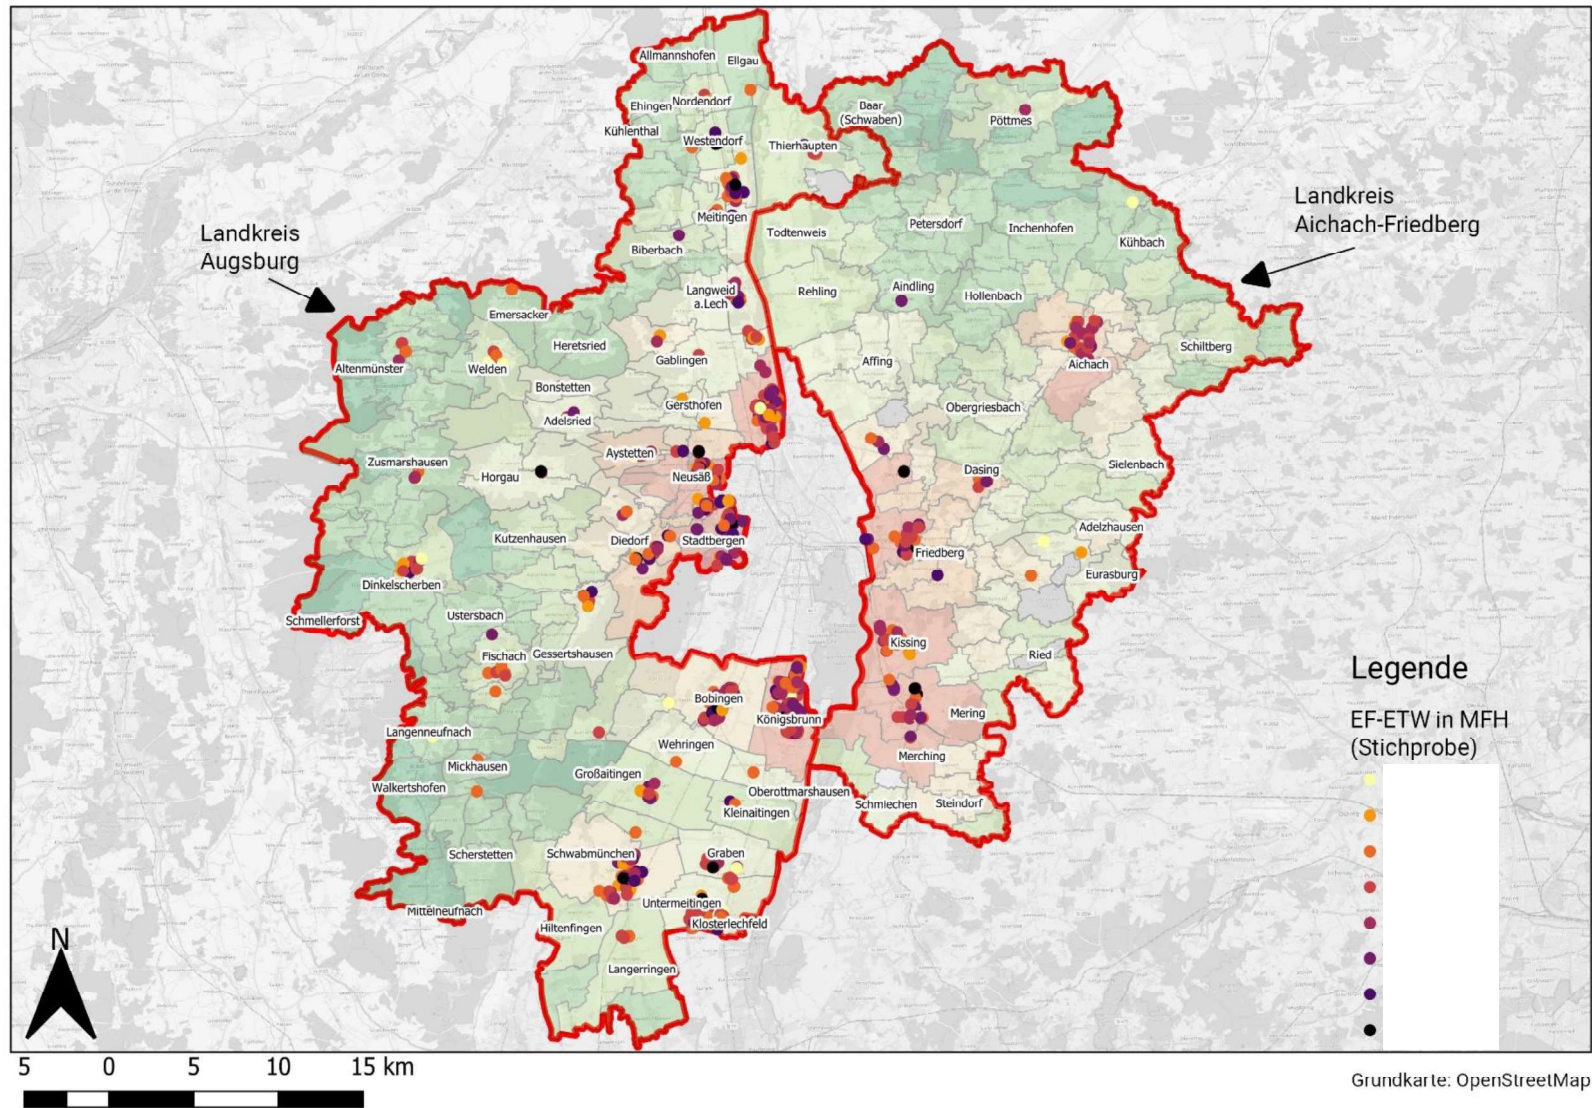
Allmannshofen
Ellgau
Ehingen
Nordendorf
Daar (Schwaben)
Pöttmes
Kühlenthal
Westendorf
Thierhaupten
Landkreis Aichach-Friedberg
Meitingen
Landkreis Augsburg
Todtenweis
Petersdorf
Inchenhofen
Kühbach
Biberbach
Aindling
Langweid a.Lech
Rehling
Hollenbach
Emersacker
Heretsried
Gablingen
Affing
Schiltberg
Aichach
Altenmünster
Welden
Bonstetten
Gersthofen
Obergriesbach
Adelsried
Aystetten
Dasing
Sielenbach
Zusmarshausen
Horgau
Neusäß
Kutzenhausen
Diedorf
Stadtbergen
Adelzhausen
Friedberg
Dinkelscherben
Eurasburg
Schmellerforst
Ustersbach
Kissing
Fischach
Gessertshausen
Ried
Legende
Bobingen
Königsbrunn
Mering
EF-ETW in MFH (Stichprobe)
Langenneufnach
Wehringen
Merching
Mickhausen
Großaitingen
Walkertshofen
Oberottmarshausen
Schmiechen
Steindorf
Kleinaitingen
Scherstetten
Schwabmünchen
Graben
Mittelneufnach
Untermeitingen
Hiltenfingen
Klosterlechfeld
Langerringen
N
5 0 5 10 15 km
Grundkarte: OpenStreetMap